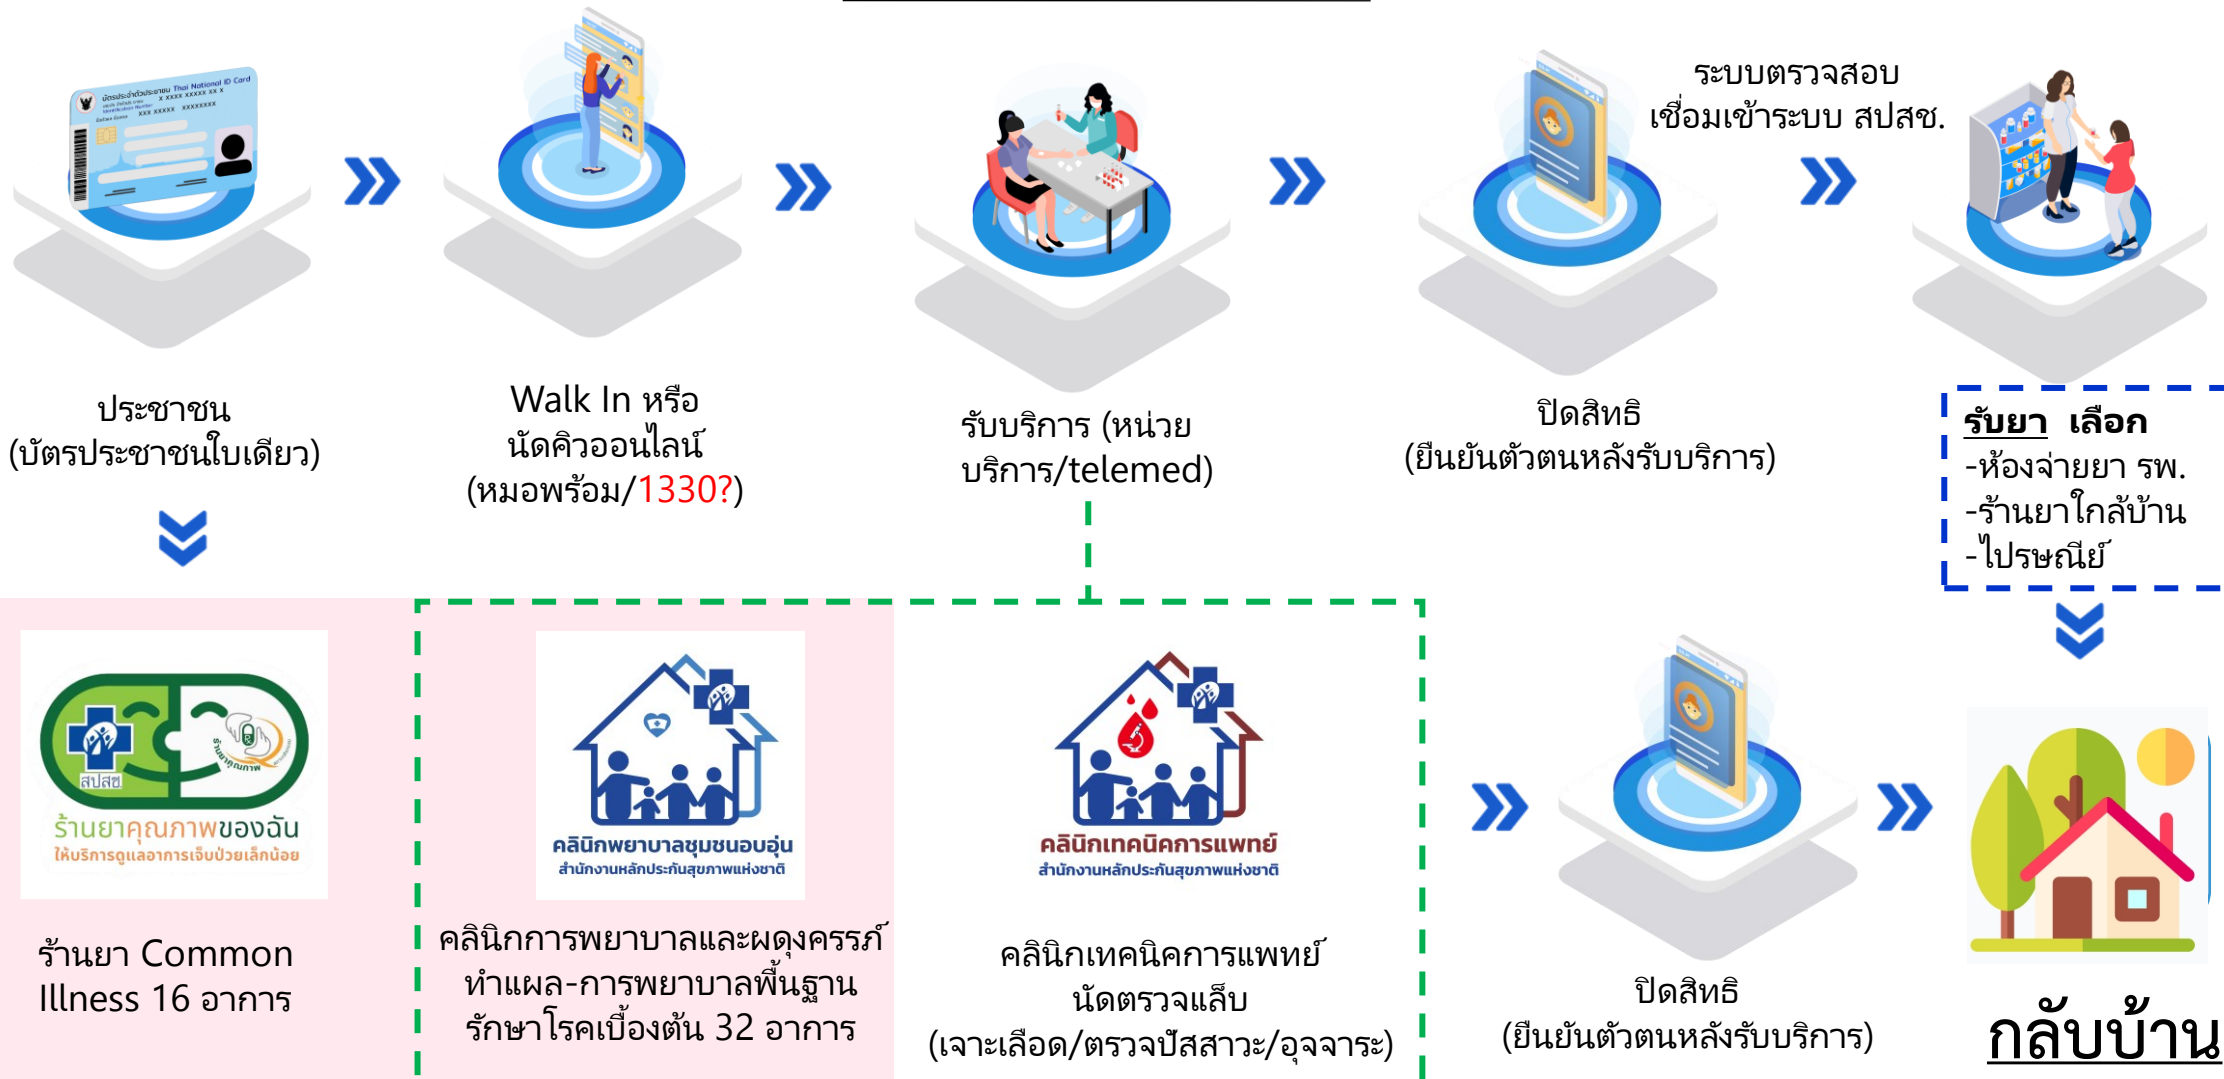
บัตรประจำตัวประชาชน Thai National ID Card

ประชาชน
(บัตรประชาชนใบเดียว)

Walk In หรือ
นัดคิวออนไลน์
(หมอพร้อม/1330?)

รับบริการ (หน่วยบริการ/telemed)

ปิดสิทธิ
(ยืนยันตัวตนหลังรับบริการ)

ระบบตรวจสอบ
เชื่อมเข้าระบบ สปสช.

รับยา เลือก
-ห้องจ่ายยา รพ.
-ร้านยาใกล้บ้าน
-ไปรษณีย์

สปสช
ร้านยาคุณภาพ
ร้านยาคุณภาพของฉัน
ให้บริการดูแลอาการเจ็บป่วยเล็กน้อย

ร้านยา Common Illness 16 อาการ

คลินิกพยาบาลชุมชนอบอุ่น
สำนักงานหลักประกันสุขภาพแห่งชาติ

คลินิกการพยาบาลและผดุงครรภ์ ทำแผล-การพยาบาลพื้นฐาน รักษาโรคเบื้องต้น 32 อาการ

คลินิกเทคนิคการแพทย์
สำนักงานหลักประกันสุขภาพแห่งชาติ

คลินิกเทคนิคการแพทย์
นัดตรวจแล็บ
(เจาะเลือด/ตรวจปัสสาวะ/อุจจาระ)

ปิดสิทธิ
(ยืนยันตัวตนหลังรับบริการ)

กลับบ้าน